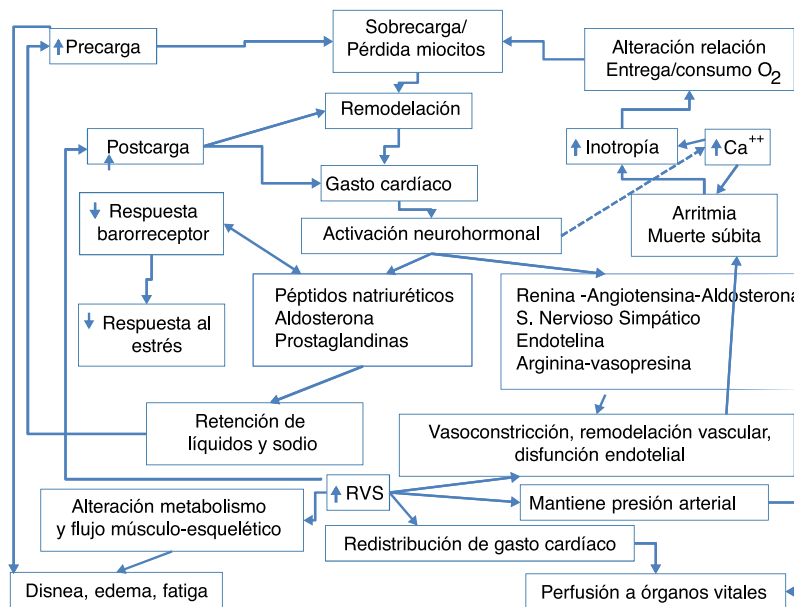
↑Precarga

Sobrecarga/
Pérdida miocitos

Alteración relación
Entrega/consumo $O_2$

Remodelación

Postcarga

↑Inotropía

↑Ca$^{++}$

Gasto cardíaco

↓ Respuesta
barorreceptor

Activación neurohormonal

Arritmia
Muerte súbita

Péptidos natriuréticos
Aldosterona
Prostaglandinas

Renina -Angiotensina-Aldosterona
S. Nervioso Simpático
Endotelina
Arginina-vasopresina

↓ Respuesta al
estrés

Retención de
líquidos y sodio

Vasoconstricción, remodelación vascular,
disfunción endotelial

↑RVS

Alteración metabolismo
y flujo músculo-esquelético

Mantiene presión arterial

Redistribución de gasto cardíaco

Disnea, edema, fatiga

Perfusión a órganos vitales